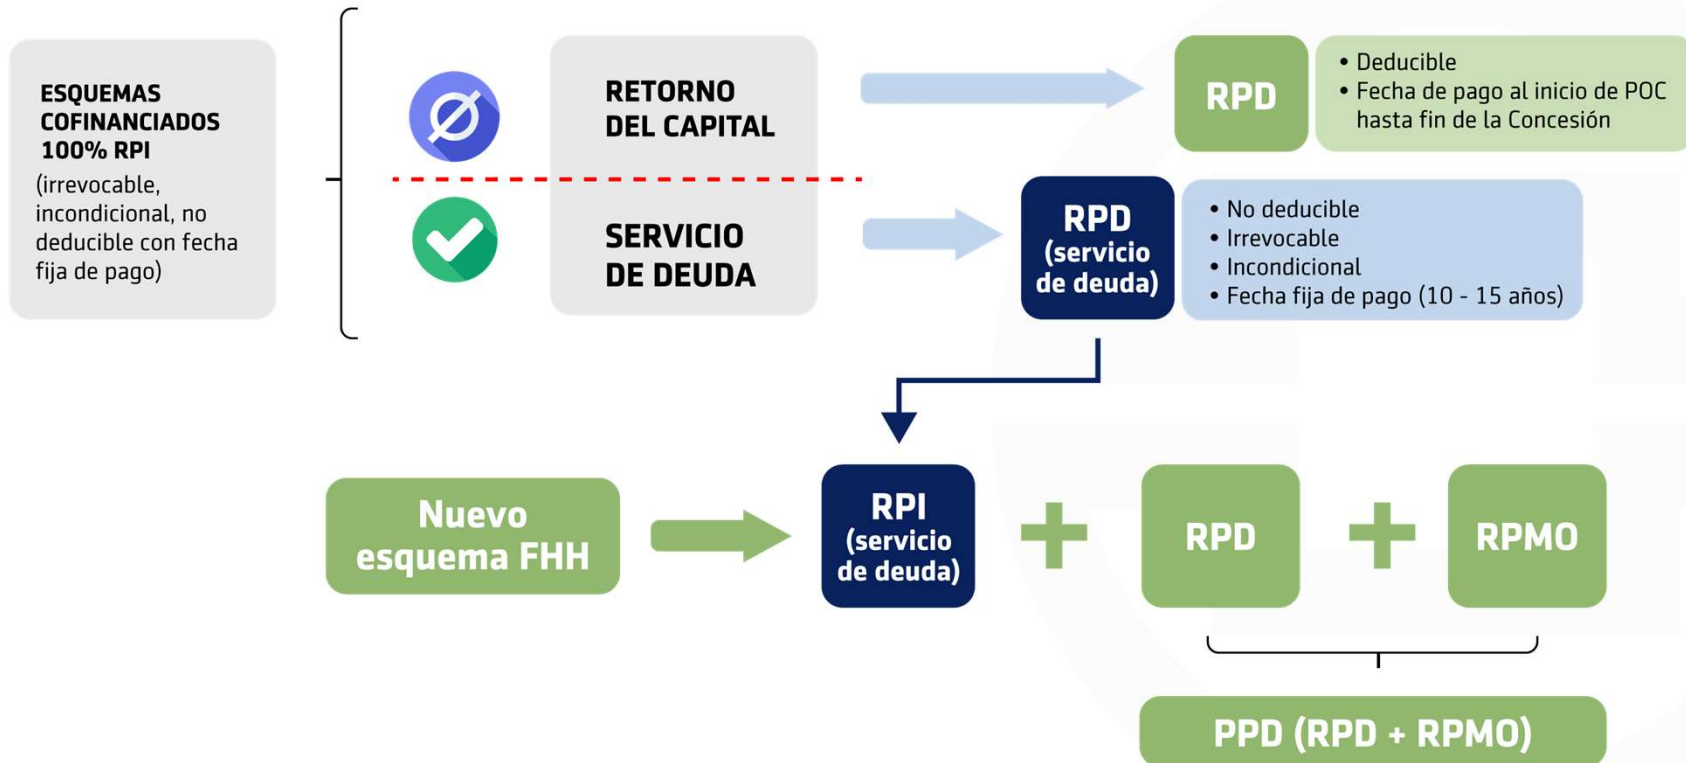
ESQUEMAS COFINANCIADOS 100% RPI
(irrevocable, incondicional, no deducible con fecha fija de pago)

RETORNO DEL CAPITAL

RPD

• Deducible
• Fecha de pago al inicio de POC hasta fin de la Concesión

SERVICIO DE DEUDA

RPD (servicio de deuda)

• No deducible
• Irrevocable
• Incondicional
• Fecha fija de pago (10 - 15 años)

Nuevo esquema FHH

RPI (servicio de deuda)

+

RPD

+

RPMO

PPD (RPD + RPMO)